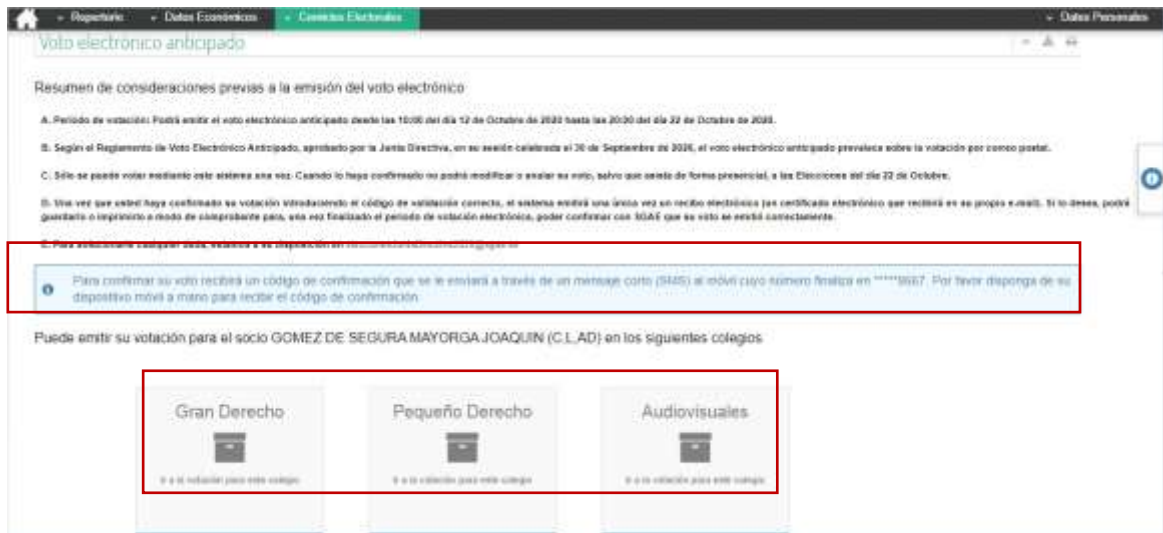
Repertorio   Datos Económicos   Comicios Electorales   Datos Personales

Voto electrónico anticipado

Resumen de consideraciones previas a la emisión del voto electrónico

A. Periodo de votación: Podrá emitir el voto electrónico anticipado desde las 10:00 del día 12 de Octubre de 2020 hasta las 20:00 del día 22 de Octubre de 2020.

B. Según el Reglamento de Voto Electrónico Anticipado, aprobado por la Junta Directiva, en su sesión celebrada el 30 de Septiembre de 2020, el voto electrónico anticipado prevalece sobre la votación por correo postal.

C. Sólo se puede votar mediante este sistema una vez. Cuando lo haya confirmado no podrá modificar o anular su voto, salvo que asista de forma presencial, a las Elecciones del día 22 de Octubre.

D. Una vez que usted haya confirmado su votación introduciendo el código de validación correcto, el sistema emitirá una única vez un recibo electrónico (un certificado electrónico que recibirá en su propio e-mail). Si lo desea, podrá guardarlo o imprimirlo a modo de comprobante para, una vez finalizado el periodo de votación electrónica, poder confirmar con SGAE que su voto se emitió correctamente.

E. Para solucionar cualquier duda, estamos a su disposición en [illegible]

Para confirmar su voto recibirá un código de confirmación que se le enviará a través de un mensaje corto (SMS) al móvil cuyo número finaliza en *****8667. Por favor disponga de su dispositivo móvil a mano para recibir el código de confirmación.

Puede emitir su votación para el socio GOMEZ DE SEGURA MAYORGA JOAQUIN (C.L.AD) en los siguientes colegios

Gran Derecho
Ir a la votación para este colegio

Pequeño Derecho
Ir a la votación para este colegio

Audiovisuales
Ir a la votación para este colegio